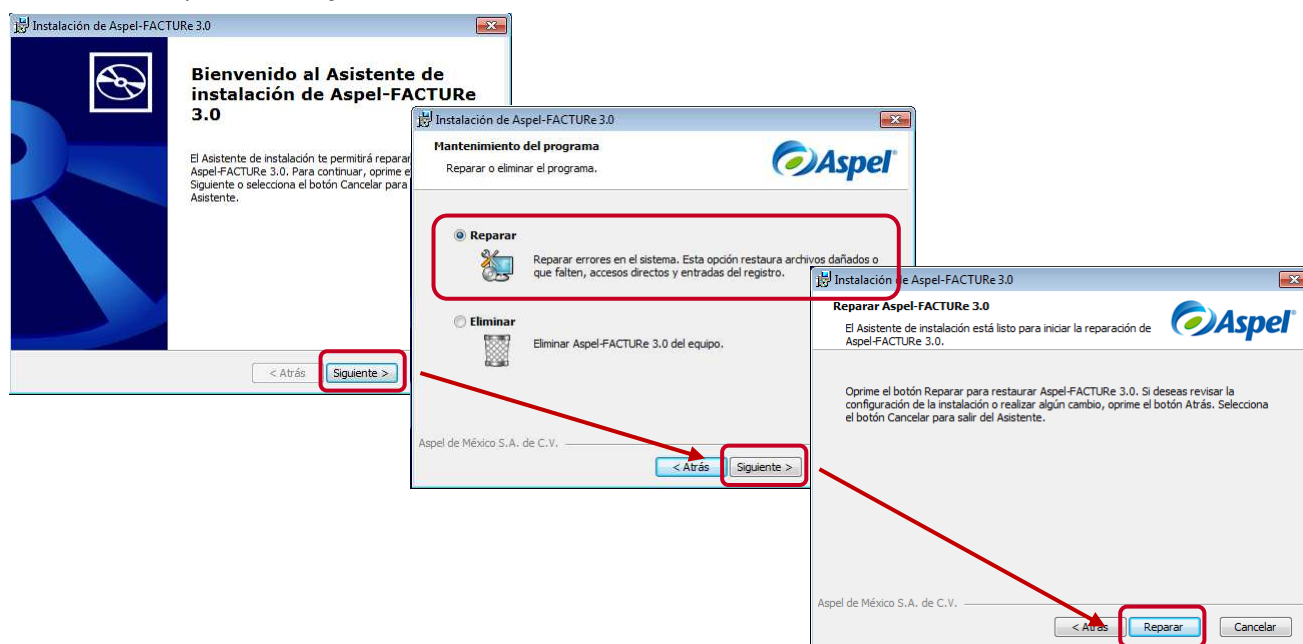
Instalación de Aspel-FACTURe 3.0

Bienvenido al Asistente de instalación de Aspel-FACTURe 3.0

El Asistente de instalación te permitirá reparar Aspel-FACTURe 3.0. Para continuar, oprime e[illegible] Siguiente o selecciona el botón Cancelar para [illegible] Asistente.

< Atrás Siguiente >

Instalación de Aspel-FACTURe 3.0

Mantenimiento del programa

Reparar o eliminar el programa.

Aspel

Reparar

Reparar errores en el sistema. Esta opción restaura archivos dañados o que falten, accesos directos y entradas del registro.

Eliminar

Eliminar Aspel-FACTURe 3.0 del equipo.

Aspel de México S.A. de C.V.

< Atrás Siguiente >

Instalación de Aspel-FACTURe 3.0

Reparar Aspel-FACTURe 3.0

El Asistente de instalación está listo para iniciar la reparación de Aspel-FACTURe 3.0.

Aspel

Oprime el botón Reparar para restaurar Aspel-FACTURe 3.0. Si deseas revisar la configuración de la instalación o realizar algún cambio, oprime el botón Atrás. Selecciona el botón Cancelar para salir del Asistente.

Aspel de México S.A. de C.V.

< Atrás Reparar Cancelar